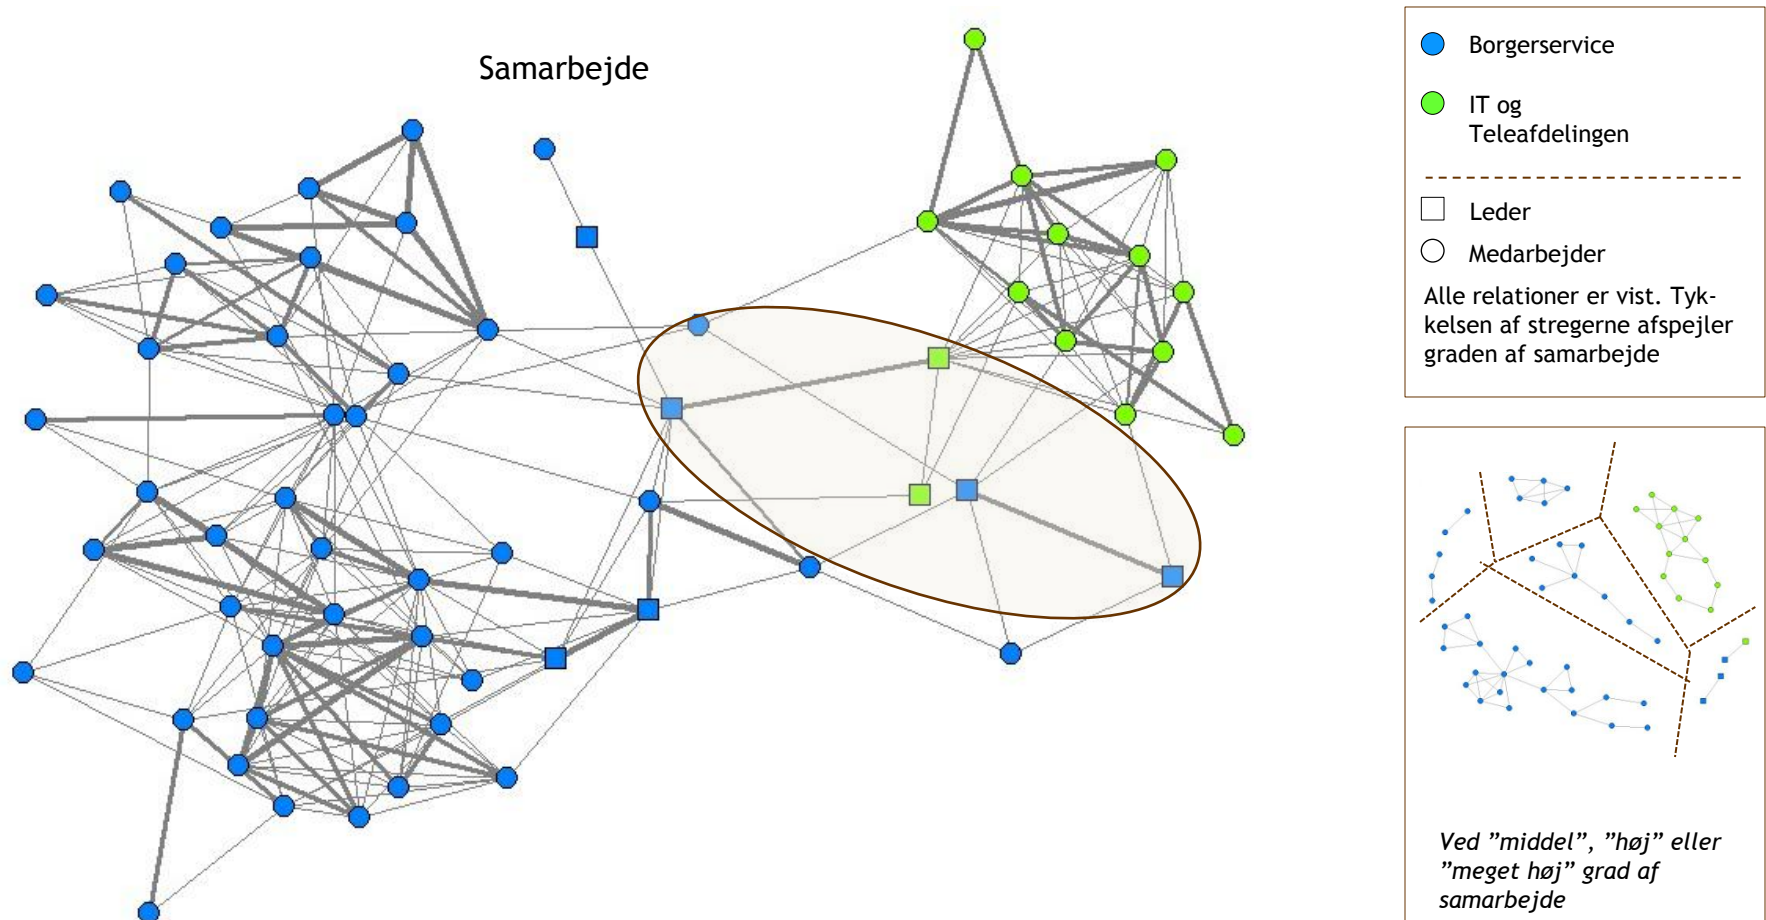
Samarbejde

Borgerservice

IT og Teleafdelingen

Leder

Medarbejder

Alle relationer er vist. Tykkelsen af stregerne afspejler graden af samarbejde

Ved ”middel”, ”høj” eller ”meget høj” grad af samarbejde